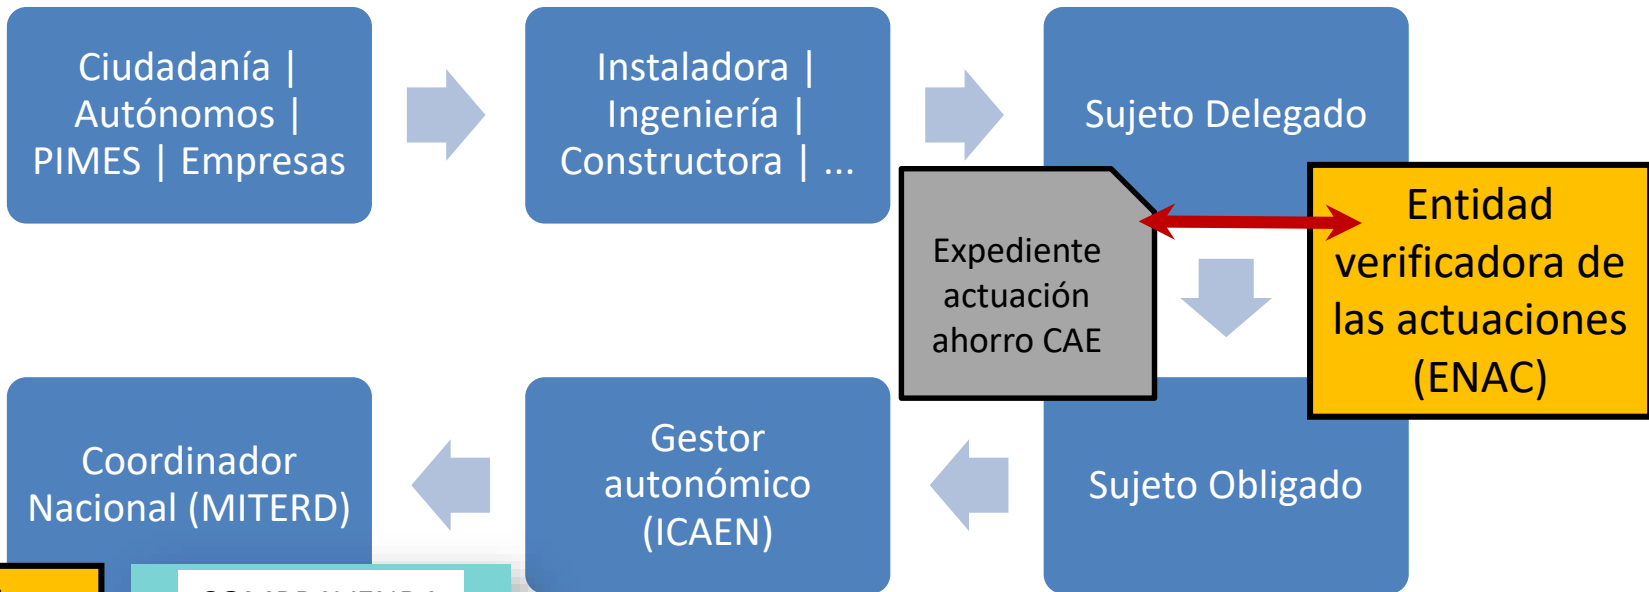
Ciudadanía | Autónomos | PIMES | Empresas

Instaladora | Ingeniería | Constructora | ...

Sujeto Delegado

Expediente actuación ahorro CAE

Entidad verificadora de las actuaciones (ENAC)

Sujeto Obligado

Gestor autonómico (ICAEN)

Coordinador Nacional (MITERD)

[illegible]